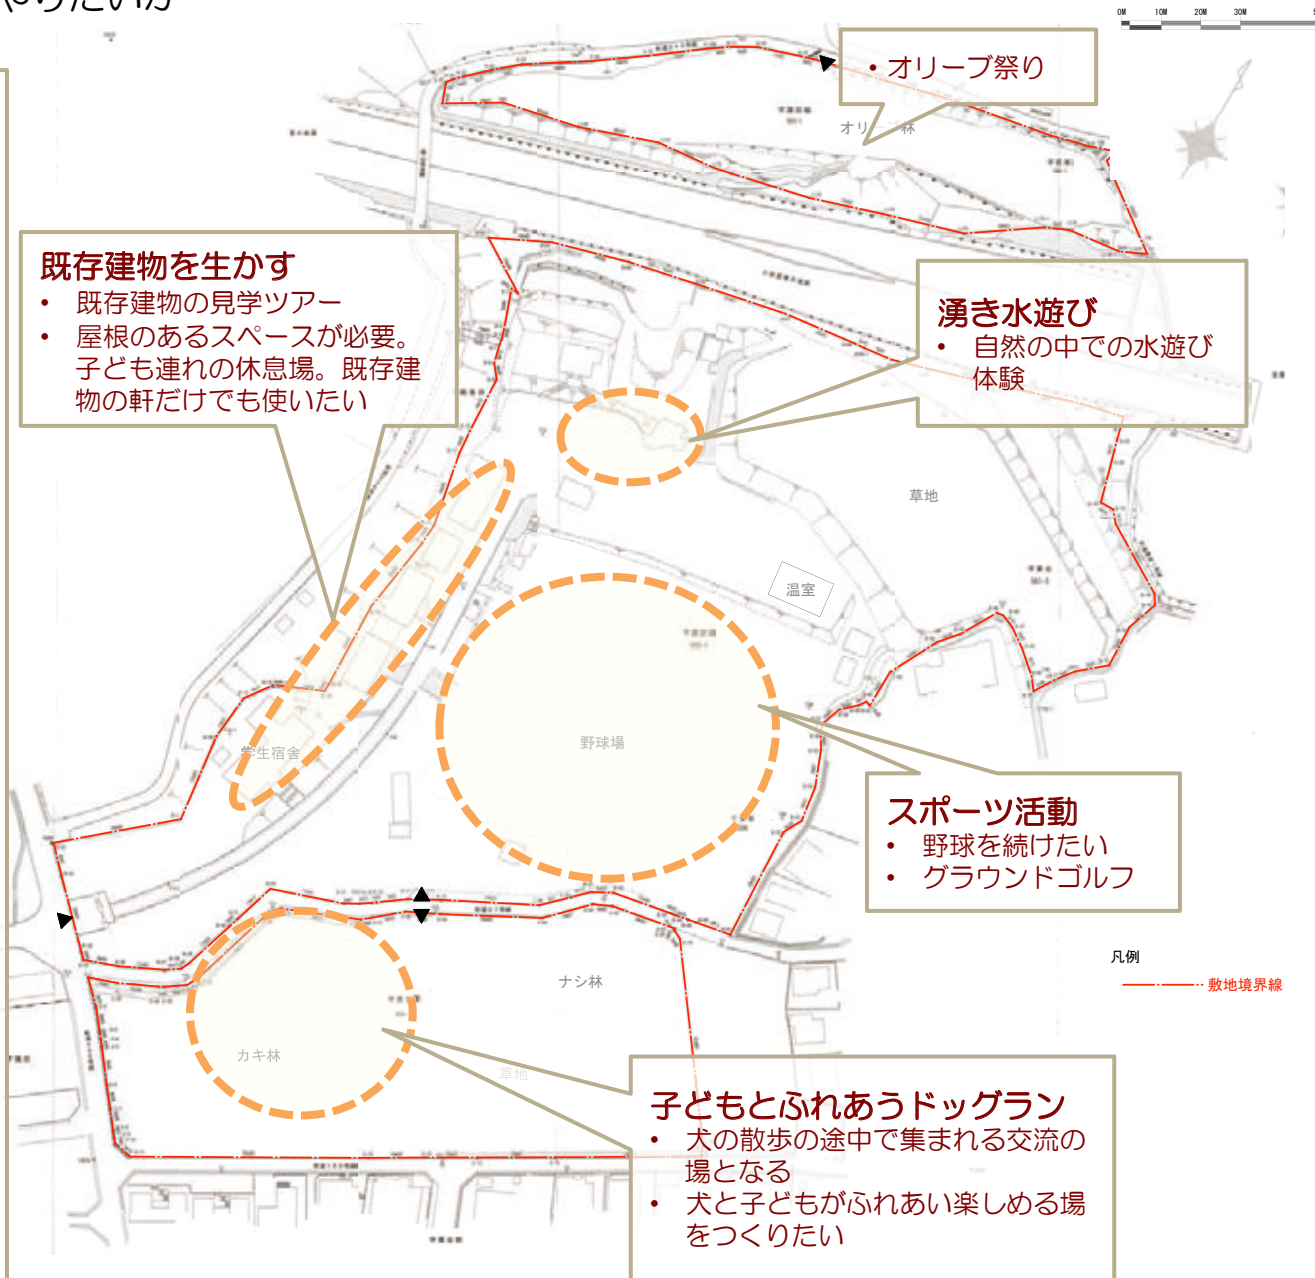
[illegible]りたいか

0M 10M 20M 30M

• オリーブ祭り

オリーブ林

既存建物を生かす
• 既存建物の見学ツアー
• 屋根のあるスペースが必要。子ども連れの休息場。既存建物の軒だけでも使いたい

湧き水遊び
• 自然の中での水遊び体験

草地

温室

学生宿舎

野球場

スポーツ活動
• 野球を続けたい
• グラウンドゴルフ

凡例
敷地境界線

ナシ林

カキ林

草地

子どもとふれあうドッグラン
• 犬の散歩の途中で集まれる交流の場となる
• 犬と子どもがふれあい楽しめる場をつくりたい